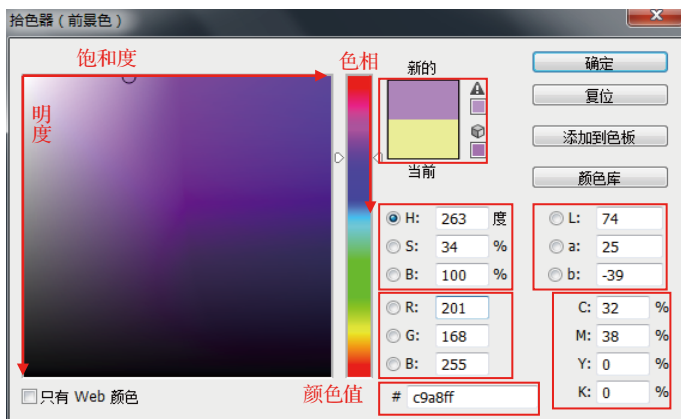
拾色器（前景色）

饱和度

色相

明度

新的

当前

确定

复位

添加到色板

颜色库

H: 263 度
S: 34 %
B: 100 %

L: 74
a: 25
b: -39

R: 201
G: 168
B: 255

C: 32 %
M: 38 %
Y: 0 %
K: 0 %

只有 Web 颜色

颜色值

# c9a8ff